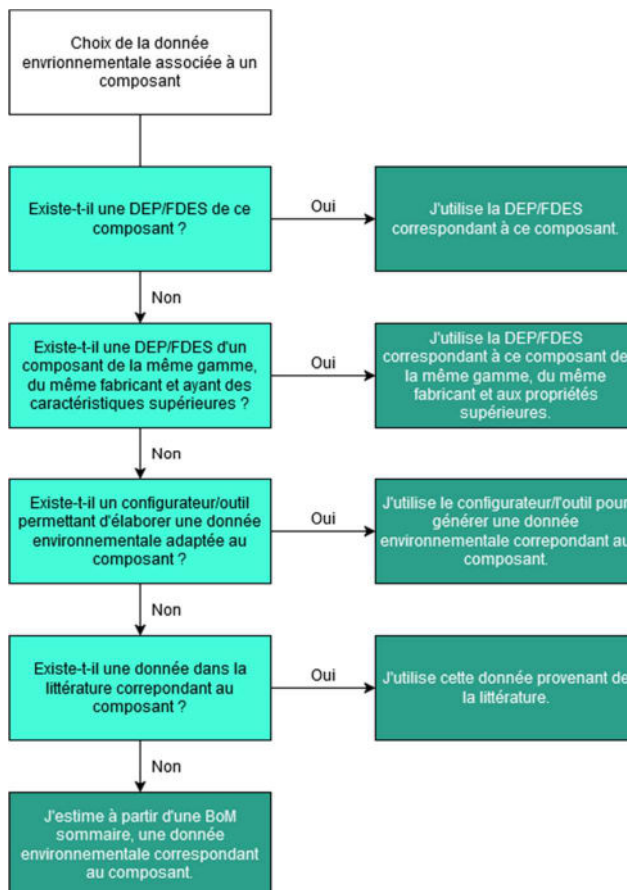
Choix de la donnée envrionnementale associée à un composant

Existe-t-il une DEP/FDES de ce composant ?

Oui

J'utilise la DEP/FDES correspondant à ce composant.

Non

Existe-t-il une DEP/FDES d'un composant de la même gamme, du même fabricant et ayant des caractéristiques supérieures ?

Oui

J'utilise la DEP/FDES correspondant à ce composant de la même gamme, du même fabricant et aux propriétés supérieures.

Non

Existe-t-il un configurateur/outil permettant d'élaborer une donnée environnementale adaptée au composant ?

Oui

J'utilise le configurateur/l'outil pour générer une donnée environnementale correpondant au composant.

Non

Existe-t-il une donnée dans la littérature correpondant au composant ?

Oui

J'utilise cette donnée provenant de la littérature.

Non

J'estime à partir d'une BoM sommaire, une donnée environnementale correspondant au composant.